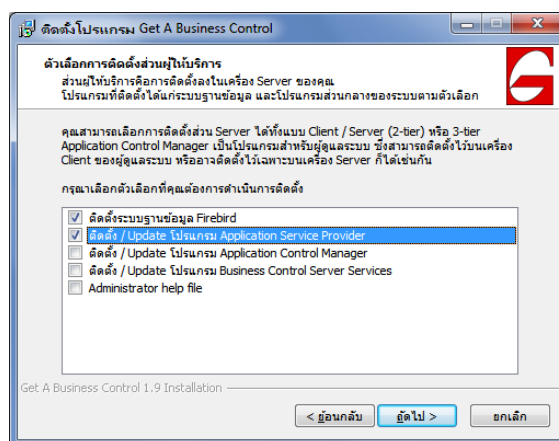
ติดตั้งโปรแกรม Get A Business Control

ตัวเลือกการติดตั้งส่วนผู้ให้บริการ
ส่วนผู้ให้บริการคือการติดตั้งลงในเครื่อง Server ของคุณ
โปรแกรมที่ติดตั้งได้แก่ระบบฐานข้อมูล และโปรแกรมส่วนกลางของระบบตามตัวเลือก

คุณสามารถเลือกการติดตั้งส่วน Server ได้ทั้งแบบ Client / Server (2-tier) หรือ 3-tier Application Control Manager เป็นโปรแกรมสำหรับผู้ดูแลระบบ ซึ่งสามารถติดตั้งไว้บนเครื่อง Client ของผู้ดูแลระบบ หรืออาจติดตั้งไว้เฉพาะบนเครื่อง Server ก็ได้เช่นกัน

กรุณาเลือกตัวเลือกที่คุณต้องการดำเนินการติดตั้ง

ติดตั้งระบบฐานข้อมูล Firebird
ติดตั้ง / Update โปรแกรม Application Service Provider
ติดตั้ง / Update โปรแกรม Application Control Manager
ติดตั้ง / Update โปรแกรม Business Control Server Services
Administrator help file

Get A Business Control 1.9 Installation

< ย้อนกลับ
ถัดไป >
ยกเลิก